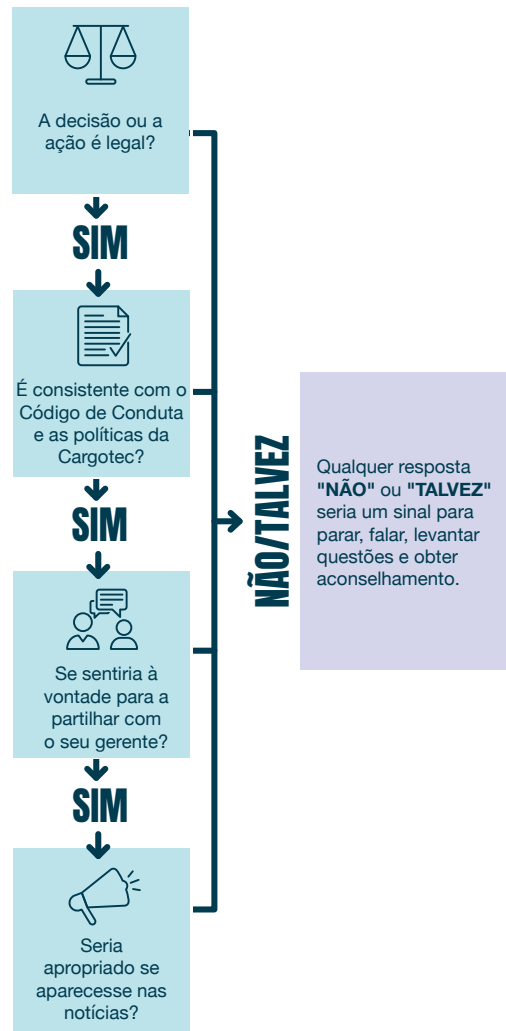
A decisão ou a ação é legal?

SIM

É consistente com o Código de Conduta e as políticas da Cargotec?

SIM

Se sentiria à vontade para a partilhar com o seu gerente?

SIM

Seria apropriado se aparecesse nas notícias?

NÃO/TALVEZ

Qualquer resposta **"NÃO"** ou **"TALVEZ"** seria um sinal para parar, falar, levantar questões e obter aconselhamento.